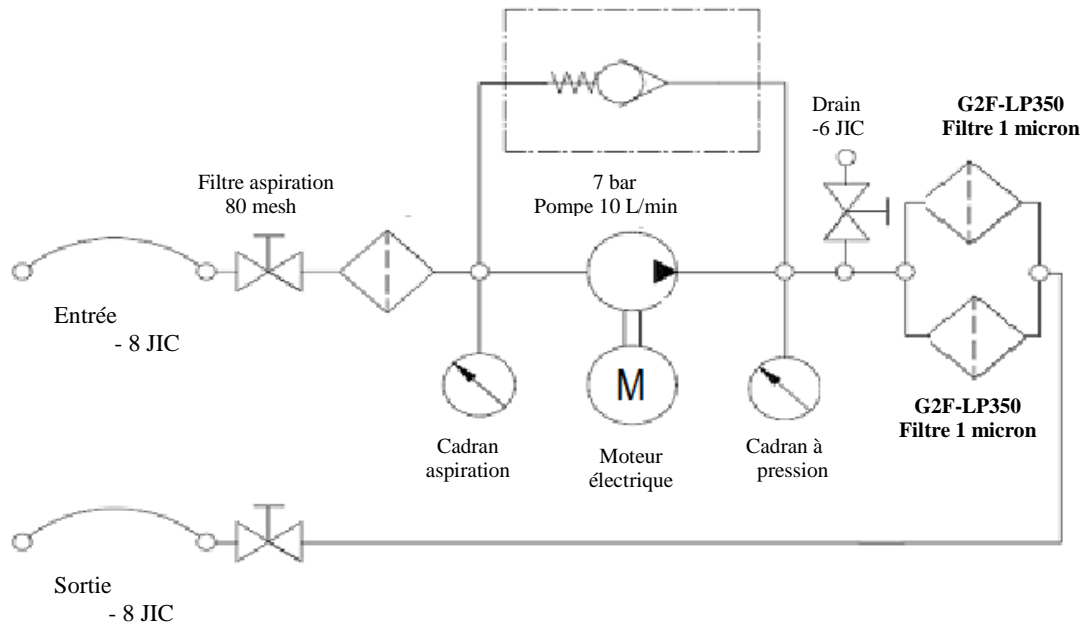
Drain
-6 JIC

G2F-LP350
Filtre 1 micron

Filtre aspiration
80 mesh

7 bar
Pompe 10 L/min

Entrée
- 8 JIC

M

G2F-LP350
Filtre 1 micron

Cadran
aspiration

Moteur
électrique

Cadran à
pression

Sortie
- 8 JIC